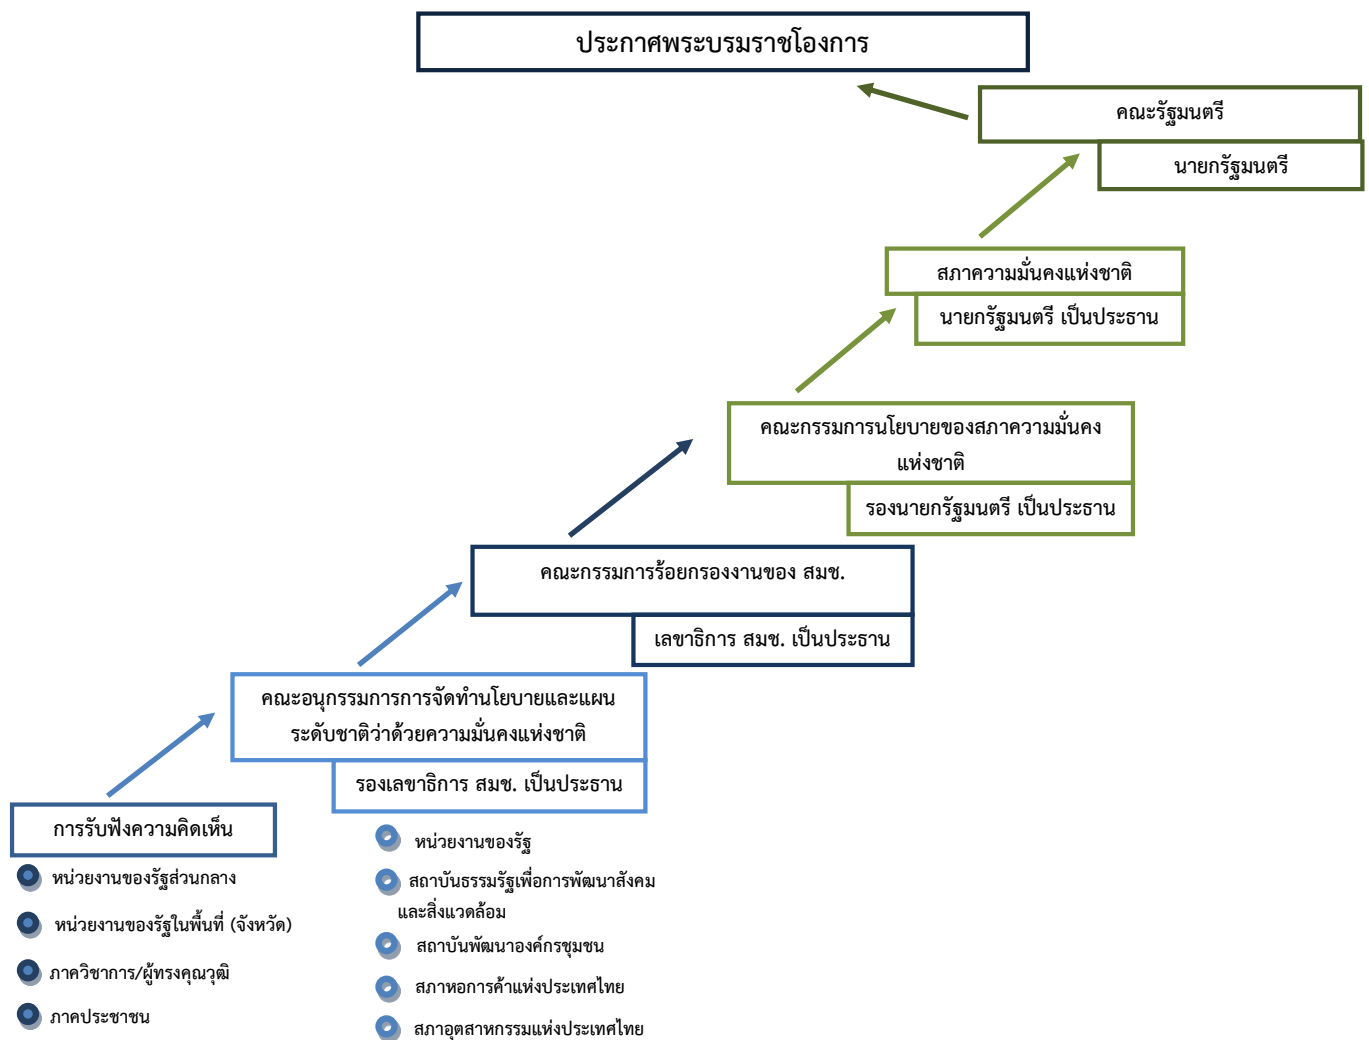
ประกาศพระบรมราชโองการ

คณะรัฐมนตรี

นายกรัฐมนตรี

สภาความมั่นคงแห่งชาติ

นายกรัฐมนตรี เป็นประธาน

คณะกรรมการนโยบายของสภาความมั่นคงแห่งชาติ

รองนายกรัฐมนตรี เป็นประธาน

คณะกรรมการร้อยกรองงานของ สมช.

เลขาธิการ สมช. เป็นประธาน

คณะอนุกรรมการการจัดทำนโยบายและแผนระดับชาติว่าด้วยความมั่นคงแห่งชาติ

รองเลขาธิการ สมช. เป็นประธาน

การรับฟังความคิดเห็น

หน่วยงานของรัฐส่วนกลาง

หน่วยงานของรัฐในพื้นที่ (จังหวัด)

ภาควิชาการ/ผู้ทรงคุณวุฒิ

ภาคประชาชน

หน่วยงานของรัฐ

สถาบันธรรมรัฐเพื่อการพัฒนาสังคมและสิ่งแวดล้อม

สถาบันพัฒนาองค์กรชุมชน

สภาหอการค้าแห่งประเทศไทย

สภาอุตสาหกรรมแห่งประเทศไทย